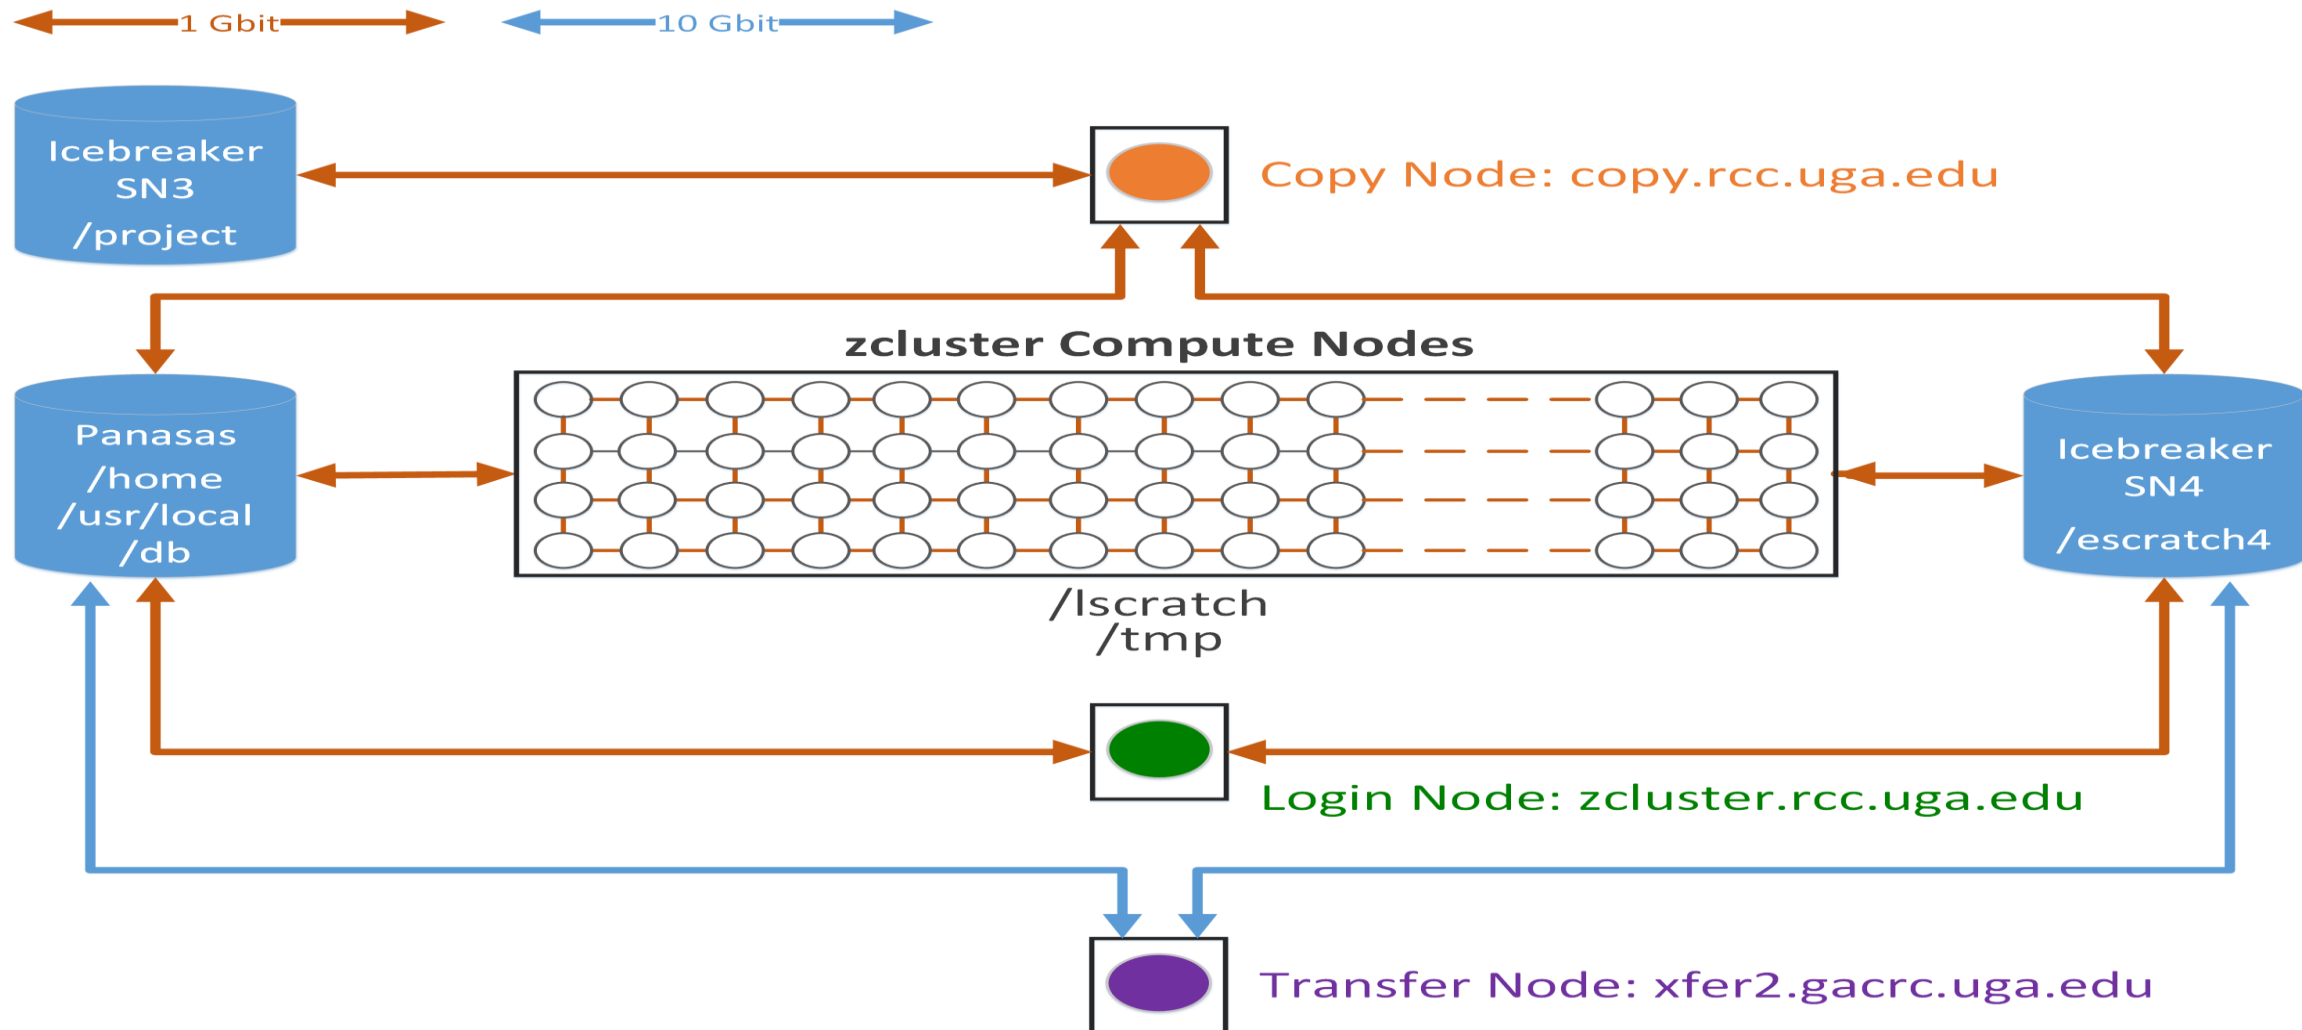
1 Gbit

10 Gbit

Icebreaker SN3 /project

Copy Node: copy.rcc.uga.edu

zcluster Compute Nodes

Panasas /home /usr/local /db

Icebreaker SN4 /escratch4

/lscratch /tmp

Login Node: zcluster.rcc.uga.edu

Transfer Node: xfer2.gacrc.uga.edu